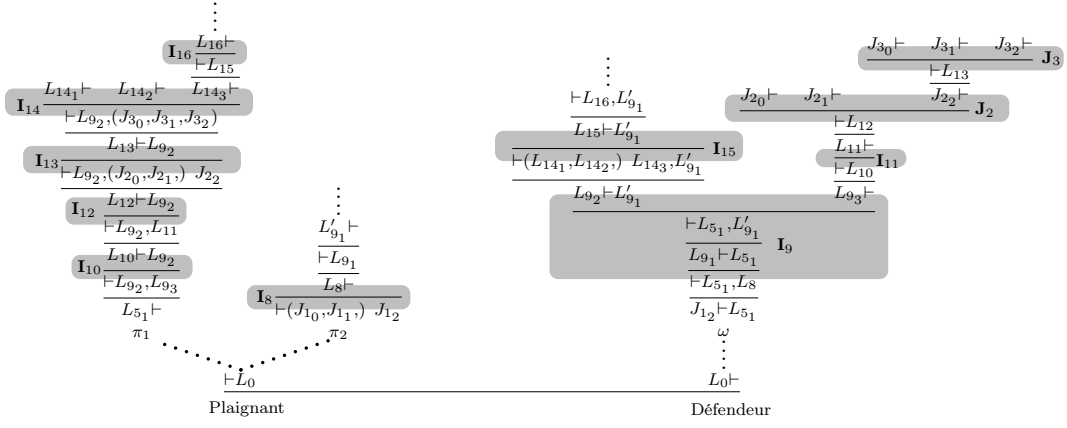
$\mathbf{I}_{16}$ $\frac{L_{16}\vdash}{\vdash L_{15}}$

$\frac{\vdash L_{15}}{L_{14_3}\vdash}$

$\mathbf{I}_{14}$ $\frac{L_{14_1}\vdash \quad L_{14_2}\vdash \quad L_{14_3}\vdash}{\vdash L_{9_2},(J_{3_0},J_{3_1},J_{3_2})}$

$\frac{\vdash L_{9_2},(J_{3_0},J_{3_1},J_{3_2})}{L_{13}\vdash L_{9_2}}$

$\mathbf{I}_{13}$ $\frac{L_{13}\vdash L_{9_2}}{\vdash L_{9_2},(J_{2_0},J_{2_1},)\ J_{2_2}}$

$\frac{\vdash L_{9_2},(J_{2_0},J_{2_1},)\ J_{2_2}}{L_{12}\vdash L_{9_2}}$

$\mathbf{I}_{12}$ $\frac{L_{12}\vdash L_{9_2}}{\vdash L_{9_2},L_{11}}$

$\frac{\vdash L_{9_2},L_{11}}{L_{10}\vdash L_{9_2}}$

$\mathbf{I}_{10}$ $\frac{L_{10}\vdash L_{9_2}}{\vdash L_{9_2},L_{9_3}}$

$\frac{\vdash L_{9_2},L_{9_3}}{L_{5_1}\vdash}$

$\pi_1$

$\frac{L'_{9_1}\vdash}{\vdash L_{9_1}}$

$\frac{\vdash L_{9_1}}{L_8\vdash}$

$\mathbf{I}_8$ $\frac{L_8\vdash}{\vdash(J_{1_0},J_{1_1},)\ J_{1_2}}$

$\pi_2$

$\frac{\vdash L_{16},L'_{9_1}}{L_{15}\vdash L'_{9_1}}$

$\frac{L_{15}\vdash L'_{9_1}}{\vdash(L_{14_1},L_{14_2},)\ L_{14_3},L'_{9_1}}$ $\mathbf{I}_{15}$

$\frac{\vdash(L_{14_1},L_{14_2},)\ L_{14_3},L'_{9_1}}{L_{9_2}\vdash L'_{9_1}}$

$\frac{J_{3_0}\vdash \quad J_{3_1}\vdash \quad J_{3_2}\vdash}{\vdash L_{13}}$ $\mathbf{J}_3$

$\frac{\vdash L_{13}}{J_{2_2}\vdash}$

$\frac{J_{2_0}\vdash \quad J_{2_1}\vdash \quad J_{2_2}\vdash}{\vdash L_{12}}$ $\mathbf{J}_2$

$\frac{\vdash L_{12}}{L_{11}\vdash}$

$\frac{L_{11}\vdash}{\vdash L_{10}}$ $\mathbf{I}_{11}$

$\frac{\vdash L_{10}}{L_{9_3}\vdash}$

$\frac{L_{9_2}\vdash L'_{9_1} \quad L_{9_3}\vdash}{\vdash L_{5_1},L'_{9_1}}$

$\frac{\vdash L_{5_1},L'_{9_1}}{L_{9_1}\vdash L_{5_1}}$ $\mathbf{I}_9$

$\frac{L_{9_1}\vdash L_{5_1}}{\vdash L_{5_1},L_8}$

$\frac{\vdash L_{5_1},L_8}{J_{1_2}\vdash L_{5_1}}$

$\omega$

$\frac{\vdash L_0 \qquad L_0\vdash}{}$

Plaignant

Défendeur